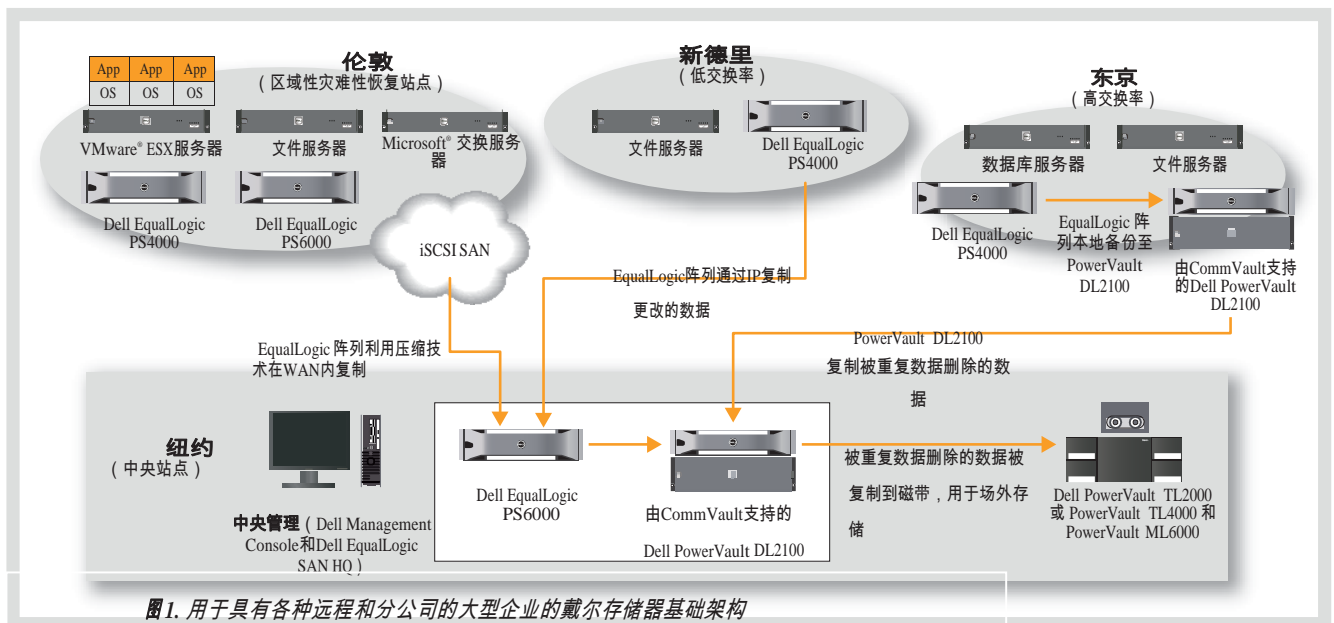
伦敦
（区域性灾难性恢复站点）

| App | App | App |
|---|---|---|
| OS | OS | OS |

VMware® ESX服务器

文件服务器

Microsoft® 交换服务器

Dell EqualLogic PS4000

Dell EqualLogic PS6000

iSCSI SAN

新德里
（低交换率）

文件服务器

Dell EqualLogic PS4000

东京
（高交换率）

数据库服务器

文件服务器

Dell EqualLogic PS4000

EqualLogic 阵列本地备份至 PowerVault DL2100

由CommVault支持的Dell PowerVault DL2100

EqualLogic阵列通过IP复制更改的数据

EqualLogic 阵列利用压缩技术在WAN内复制

PowerVault DL2100 复制被重复数据删除的数据

纽约
（中央站点）

中央管理（Dell Management Console和Dell EqualLogic SAN HQ）

Dell EqualLogic PS6000

由CommVault支持的 Dell PowerVault DL2100

被重复数据删除的数据被复制到磁带，用于场外存储

Dell PowerVault TL2000 或 PowerVault TL4000 和 PowerVault ML6000

图1. 用于具有各种远程和分公司的大型企业的戴尔存储器基础架构